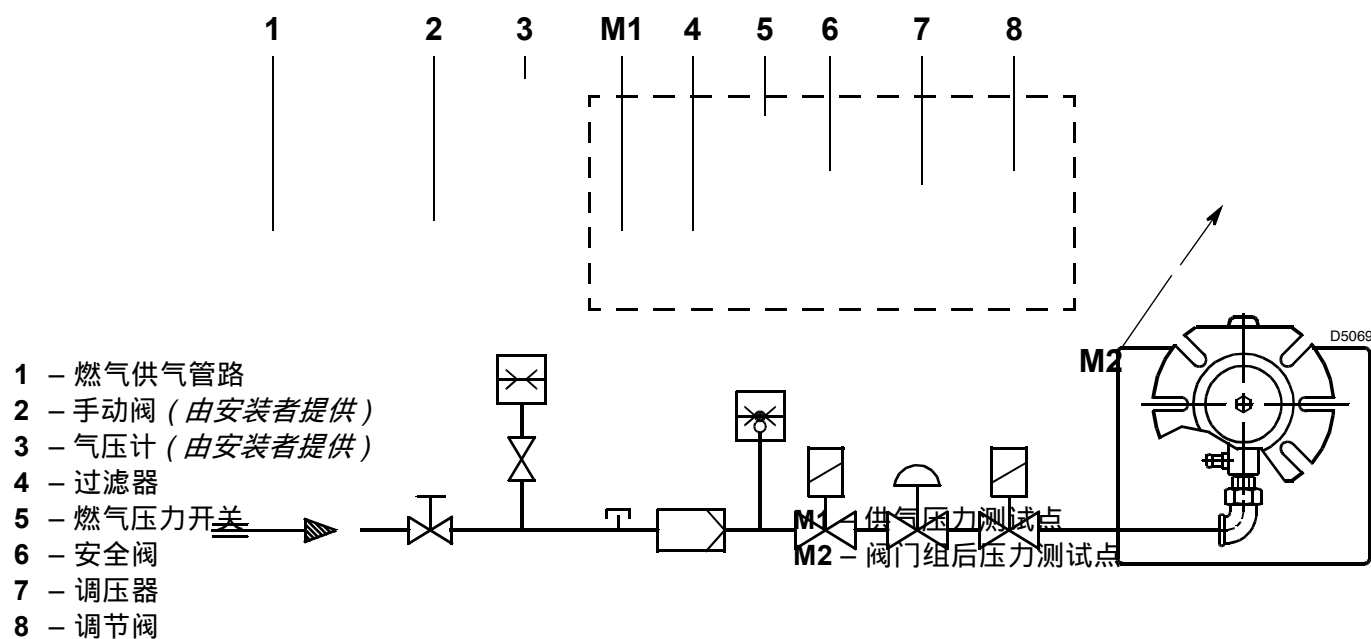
1 2 3 M1 4 5 6 7 8

M2

D5069

1 – 燃气供气管路
2 – 手动阀（由安装者提供）
3 – 气压计（由安装者提供）
4 – 过滤器
5 – 燃气压力开关
6 – 安全阀
7 – 调压器
8 – 调节阀

M1 – 供气压力测试点
M2 – 阀门组后压力测试点